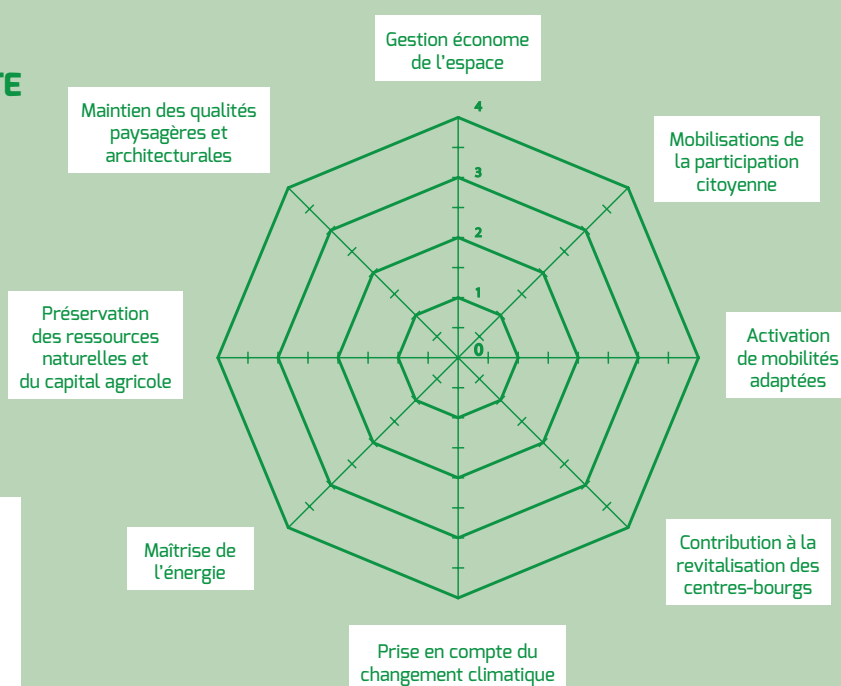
TE

Gestion économe de l'espace

Mobilisations de la participation citoyenne

Activation de mobilités adaptées

Contribution à la revitalisation des centres-bourgs

Prise en compte du changement climatique

Maîtrise de l'énergie

Préservation des ressources naturelles et du capital agricole

Maintien des qualités paysagères et architecturales

4
3
2
1
0